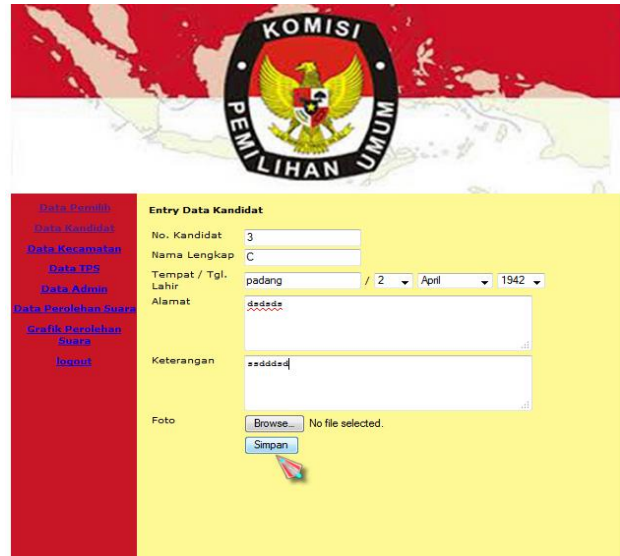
KOMISI PEMILIHAN UMUM

Data Pemilih
Data Kandidat
Data Kecamatan
Data TPS
Data Admin
Data Perolehan Suara
Grafik Perolehan Suara
logout

Entry Data Kandidat

No. Kandidat 3
Nama Lengkap C
Tempat / Tgl. Lahir padang / 2 April 1942
Alamat dsdsds
Keterangan ssdddsd
Foto Browse... No file selected.
Simpan